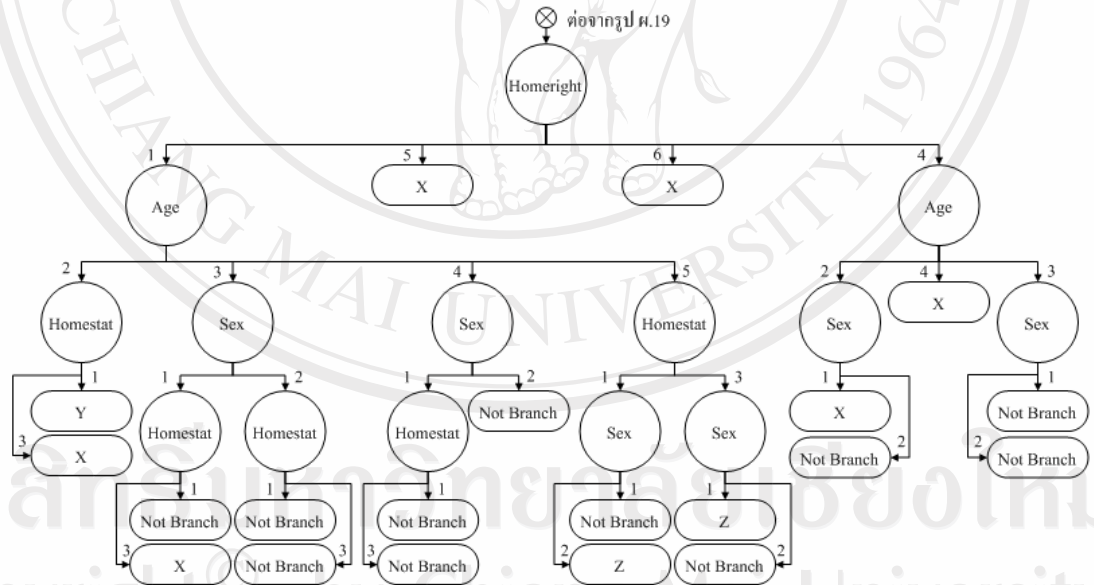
⊗ ต่อจากรูป ผ.19

Homeright

1
Age

5
X

6
X

4
Age

2
Homestat

3
Sex

4
Sex

5
Homestat

2
Sex

4
X

3
Sex

1
Y

3
X

1
Homestat

2
Homestat

1
Not Branch

3
X

1
Not Branch

3
Not Branch

1
Homestat

2
Not Branch

1
Not Branch

3
Not Branch

1
Sex

3
Sex

1
Not Branch

2
Z

1
Z

2
Not Branch

1
X

2
Not Branch

1
Not Branch

2
Not Branch

ลิขสิทธิ์มหาวิทยาลัยเชียงใหม่
CHIANG MAI UNIVERSITY 1964